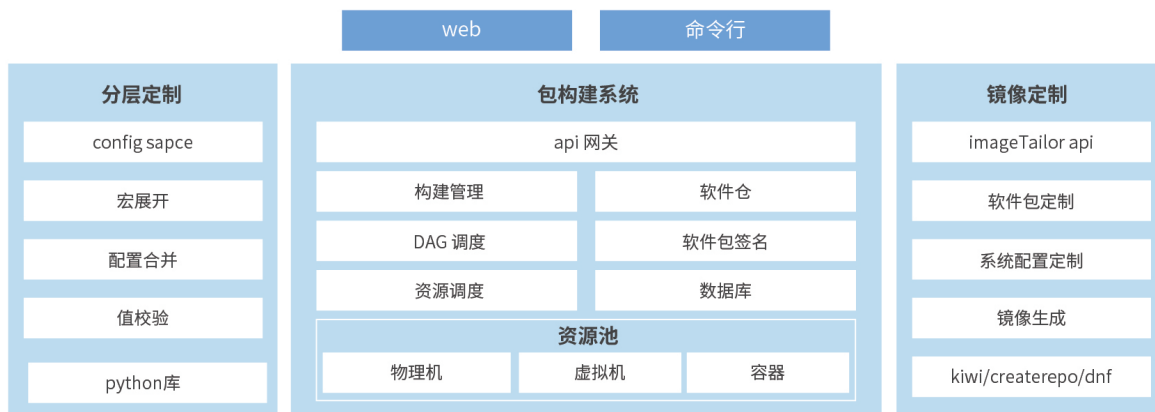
web

命令行

分层定制

config sapce

宏展开

配置合并

值校验

python库

包构建系统

api 网关

构建管理

软件仓

DAG 调度

软件包签名

资源调度

数据库

资源池

物理机

虚拟机

容器

镜像定制

imageTailor api

软件包定制

系统配置定制

镜像生成

kiwi/createrepo/dnf